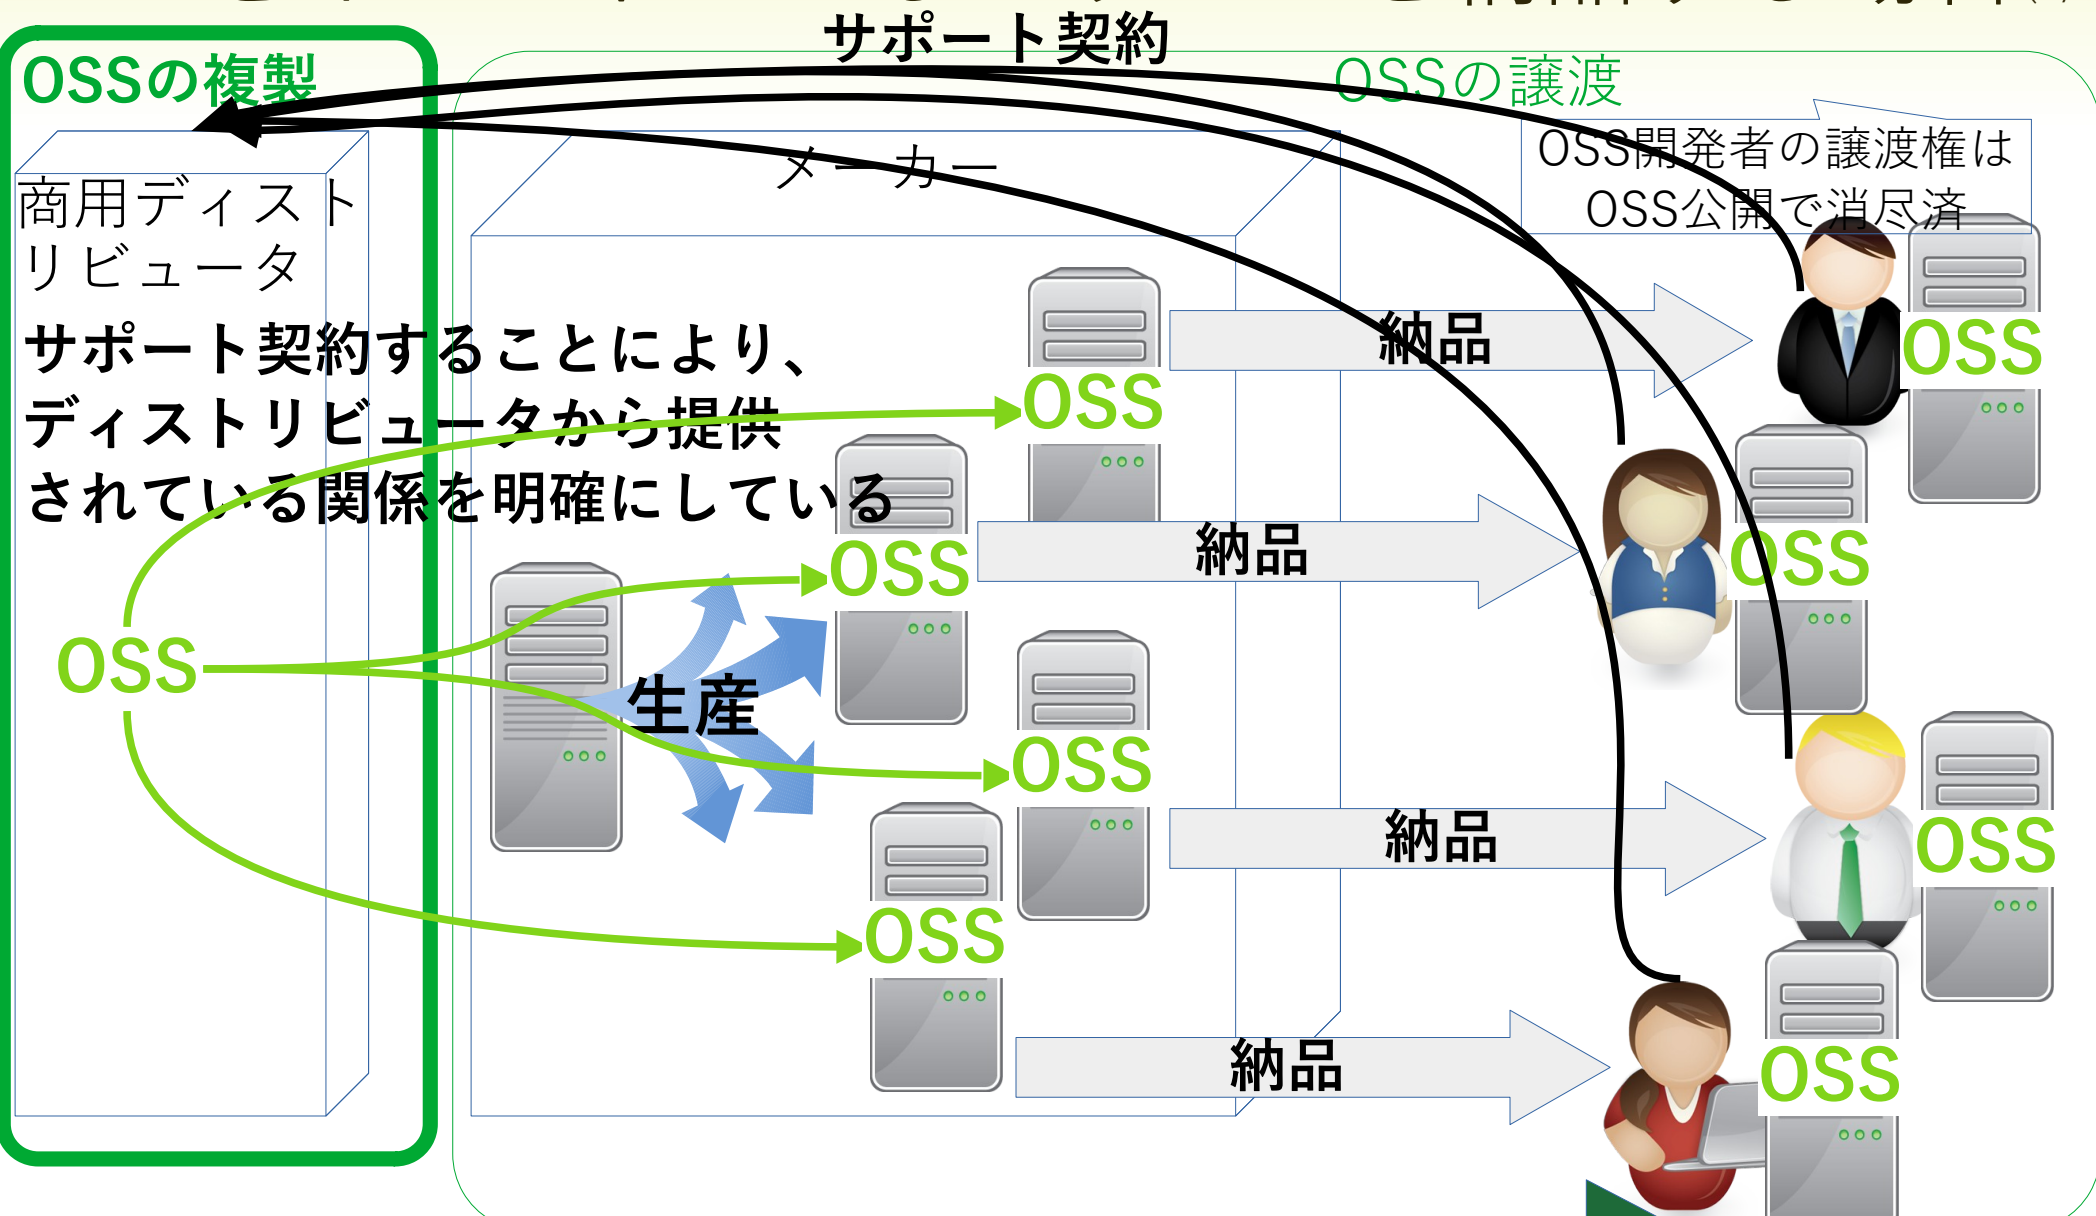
サポート契約

OSSの複製

OSSの譲渡

OSS開発者の譲渡権はOSS公開で消尽済

商用ディストリビュータ

メーカー

サポート契約することにより、ディストリビュータから提供されている関係を明確にしている

OSS

OSS

OSS

OSS

OSS

生産

納品

納品

納品

納品

OSS

OSS

OSS

OSS